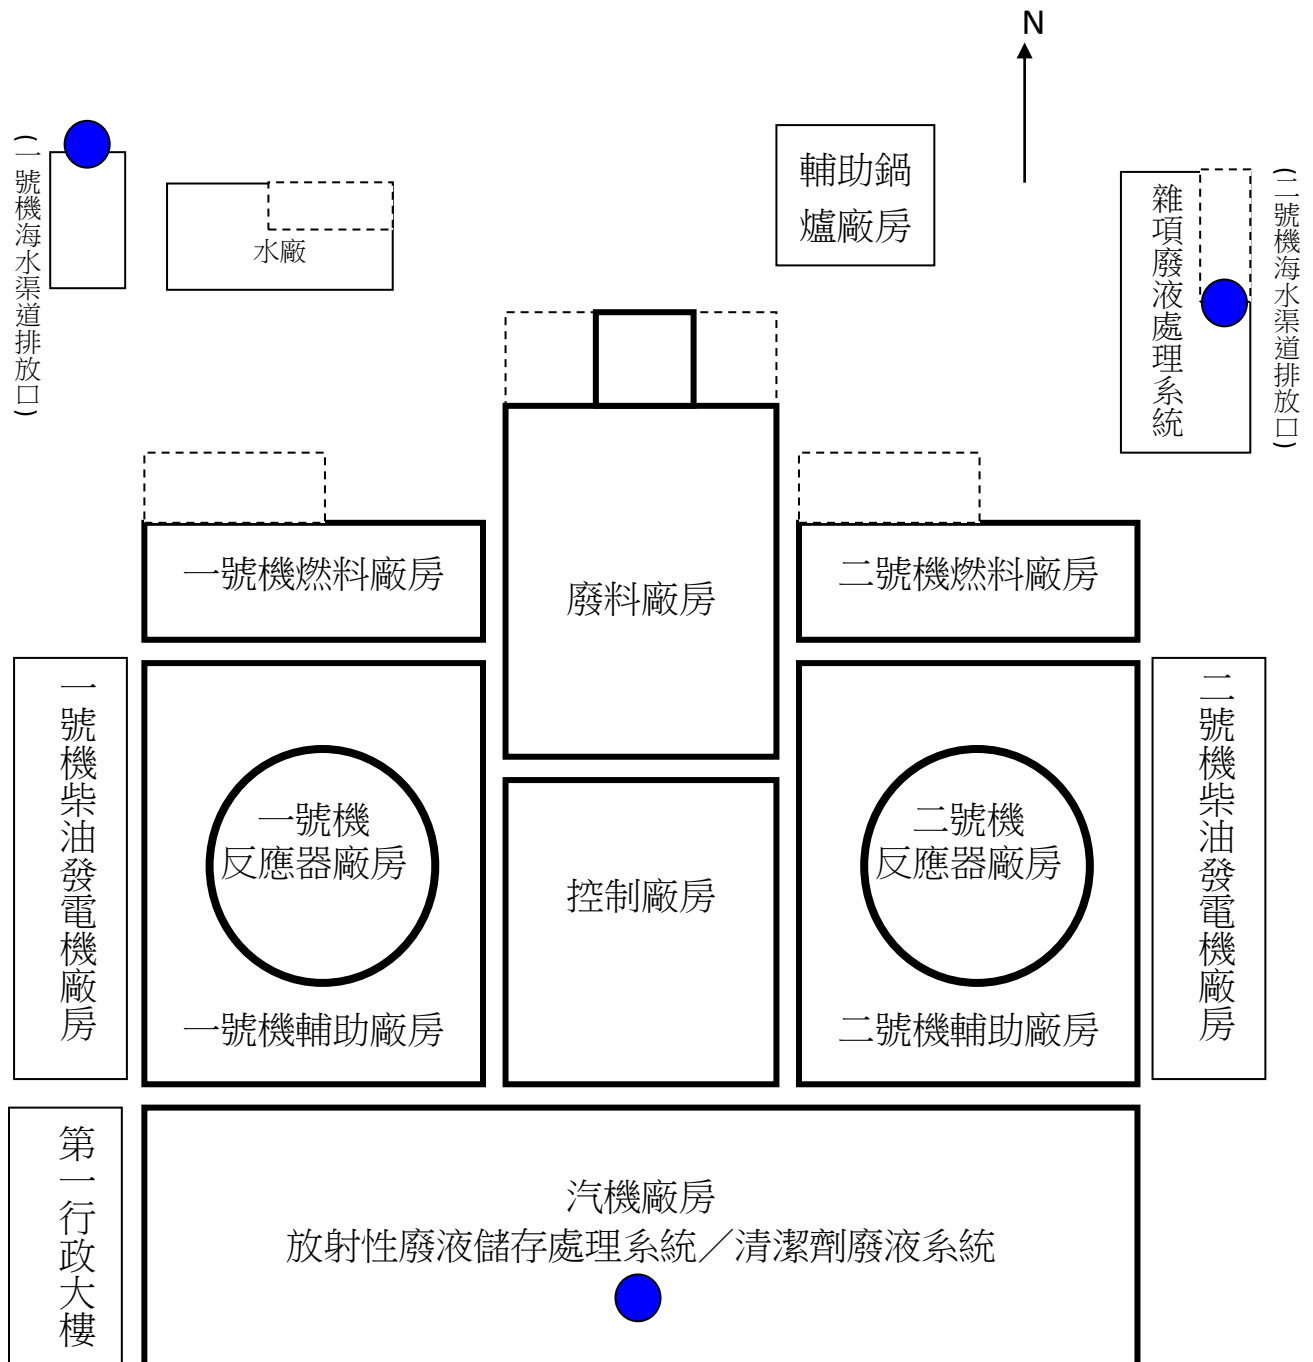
N

(一號機海水渠道排放口)

水廠

輔助鍋爐廠房

雜項廢液處理系統

(二號機海水渠道排放口)

一號機燃料廠房

廢料廠房

二號機燃料廠房

一號機柴油發電機廠房

一號機
反應器廠房

一號機輔助廠房

控制廠房

二號機
反應器廠房

二號機輔助廠房

二號機柴油發電機廠房

第一行政大樓

汽機廠房
放射性廢液儲存處理系統／清潔劑廢液系統